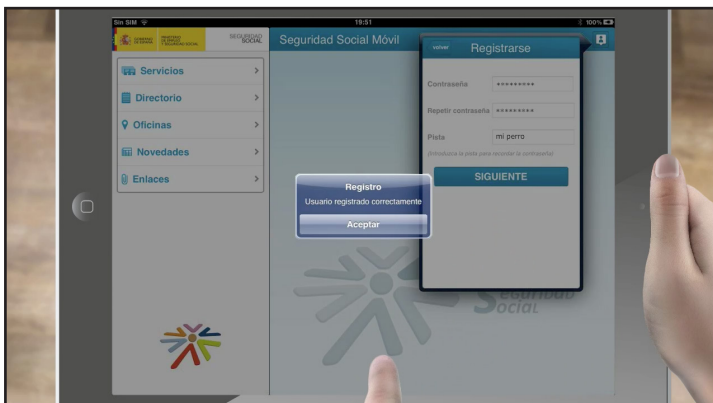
Sin SIM
19:51
100%
GOBIERNO DE ESPAÑA
MINISTERIO DE EMPLEO Y SEGURIDAD SOCIAL
SEGURIDAD SOCIAL
Seguridad Social Móvil
Servicios
Directorio
Oficinas
Novedades
Enlaces
volver
Registrarse
Contraseña
•••••••••
Repetir contraseña
•••••••••
Pista
mi perro
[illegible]
SIGUIENTE
Registro
Usuario registrado correctamente
Aceptar
Seguridad Social